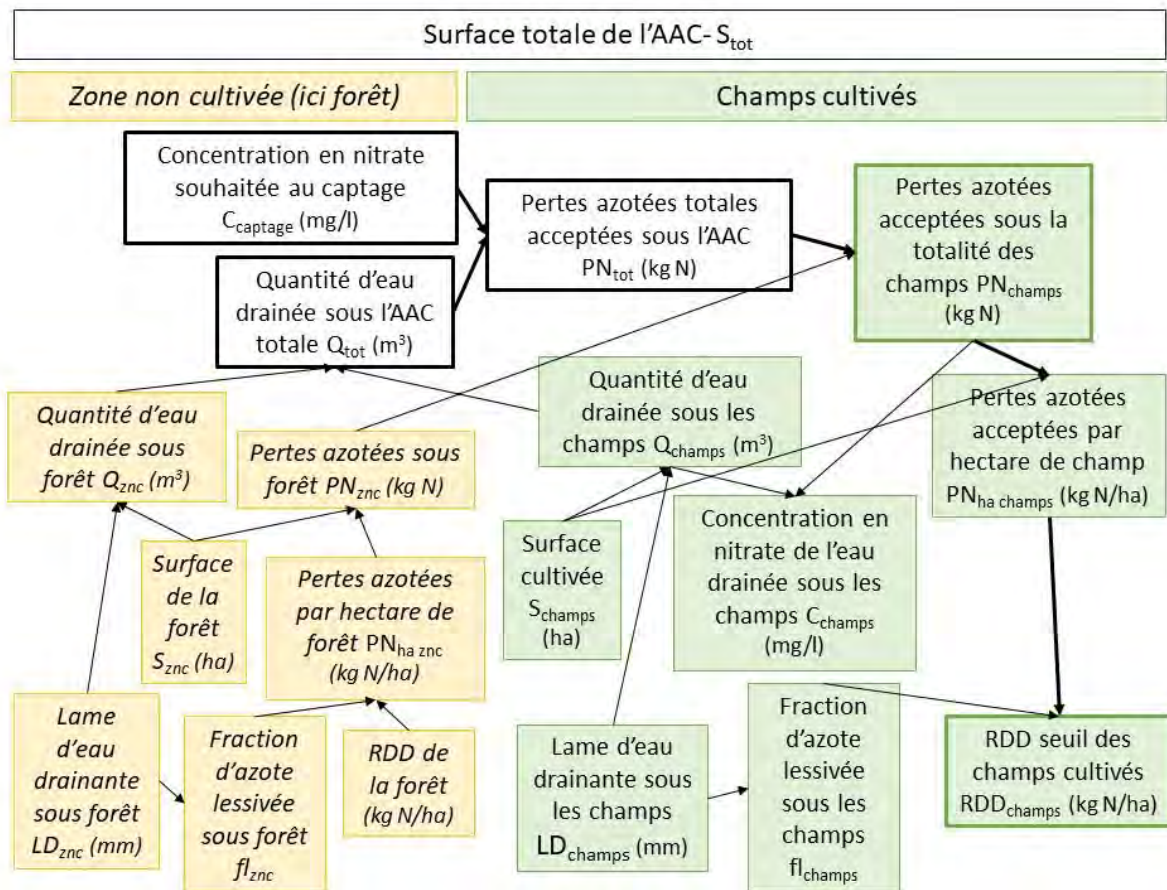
Surface totale de l'AAC- $S_{tot}$

Zone non cultivée (ici forêt)

Champs cultivés

Concentration en nitrate souhaitée au captage $C_{captage}$ (mg/l)

Pertes azotées totales acceptées sous l'AAC $PN_{tot}$ (kg N)

Pertes azotées acceptées sous la totalité des champs $PN_{champs}$ (kg N)

Quantité d'eau drainée sous l'AAC totale $Q_{tot}$ ($m^3$)

Quantité d'eau drainée sous les champs $Q_{champs}$ ($m^3$)

Pertes azotées acceptées par hectare de champ $PN_{ha\ champs}$ (kg N/ha)

Quantité d'eau drainée sous forêt $Q_{znc}$ ($m^3$)

Pertes azotées sous forêt $PN_{znc}$ (kg N)

Surface de la forêt $S_{znc}$ (ha)

Pertes azotées par hectare de forêt $PN_{ha\ znc}$ (kg N/ha)

Surface cultivée $S_{champs}$ (ha)

Concentration en nitrate de l'eau drainée sous les champs $C_{champs}$ (mg/l)

Lame d'eau drainante sous forêt $LD_{znc}$ (mm)

Fraction d'azote lessivée sous forêt $fl_{znc}$

RDD de la forêt (kg N/ha)

Lame d'eau drainante sous les champs $LD_{champs}$ (mm)

Fraction d'azote lessivée sous les champs $fl_{champs}$

RDD seuil des champs cultivés $RDD_{champs}$ (kg N/ha)